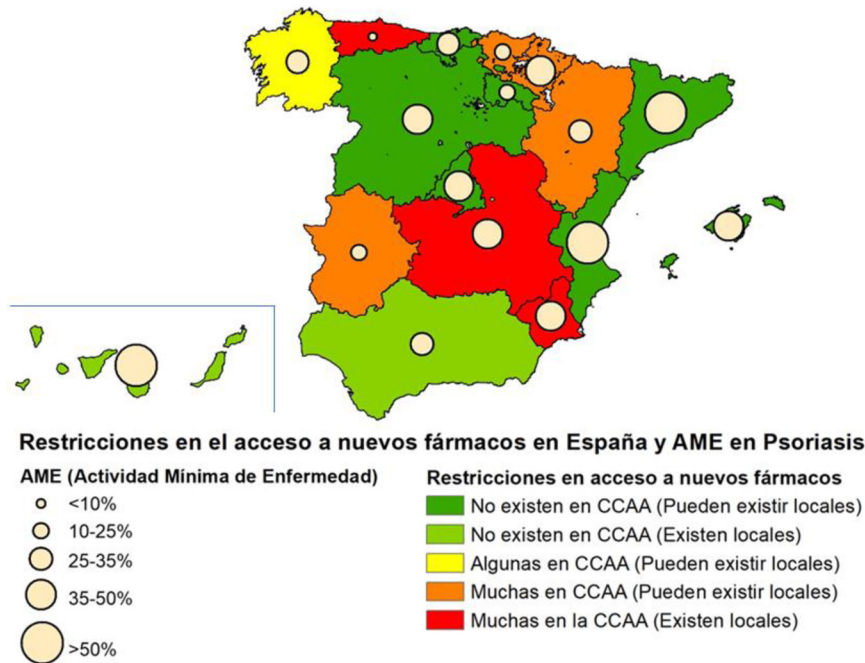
Restricciones en el acceso a nuevos fármacos en España y AME en Psoriasis

AME (Actividad Mínima de Enfermedad)
<10%
10-25%
25-35%
35-50%
>50%

Restricciones en acceso a nuevos fármacos
No existen en CCAA (Pueden existir locales)
No existen en CCAA (Existen locales)
Algunas en CCAA (Pueden existir locales)
Muchas en CCAA (Pueden existir locales)
Muchas en la CCAA (Existen locales)